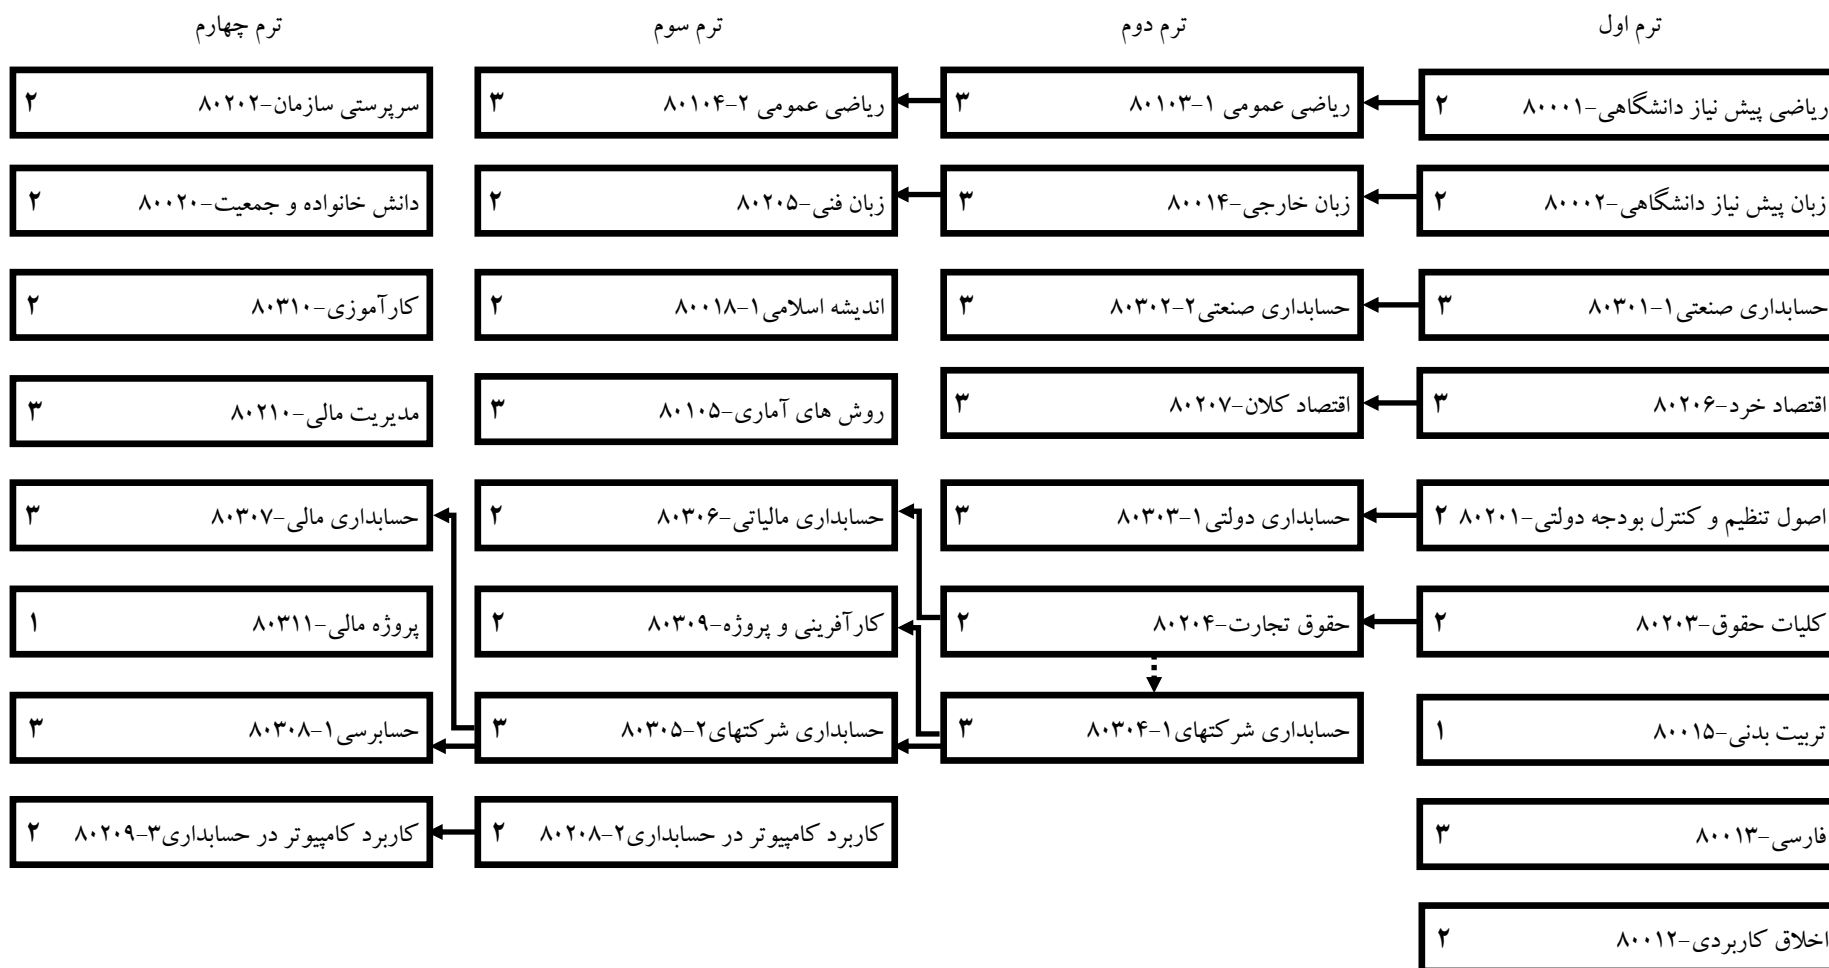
ترم اول

ریاضی پیش نیاز دانشگاهی-۸۰۰۰۱ ۲

زبان پیش نیاز دانشگاهی-۸۰۰۰۲ ۲

حسابداری صنعتی۱-۸۰۳۰۱ ۳

اقتصاد خرد-۸۰۲۰۶ ۳

اصول تنظیم و کنترل بودجه دولتی-۸۰۲۰۱ ۲

کلیات حقوق-۸۰۲۰۳ ۲

تربیت بدنی-۸۰۰۱۵ ۱

فارسی-۸۰۰۱۳ ۳

اخلاق کاربردی-۸۰۰۱۲ ۲

ترم دوم

ریاضی عمومی ۱-۸۰۱۰۳ ۳

زبان خارجی-۸۰۰۱۴ ۳

حسابداری صنعتی۲-۸۰۳۰۲ ۳

اقتصاد کلان-۸۰۲۰۷ ۳

حسابداری دولتی۱-۸۰۳۰۳ ۳

حقوق تجارت-۸۰۲۰۴ ۲

حسابداری شرکتهای۱-۸۰۳۰۴ ۳

ترم سوم

ریاضی عمومی ۲-۸۰۱۰۴ ۳

زبان فنی-۸۰۲۰۵ ۲

اندیشه اسلامی۱-۸۰۰۱۸ ۲

روش های آماری-۸۰۱۰۵ ۳

حسابداری مالیاتی-۸۰۳۰۶ ۲

کارآفرینی و پروژه-۸۰۳۰۹ ۲

حسابداری شرکتهای۲-۸۰۳۰۵ ۳

کاربرد کامپیوتر در حسابداری۲-۸۰۲۰۸ ۲

ترم چهارم

سرپرستی سازمان-۸۰۲۰۲ ۲

دانش خانواده و جمعیت-۸۰۰۲۰ ۲

کارآموزی-۸۰۳۱۰ ۲

مدیریت مالی-۸۰۲۱۰ ۳

حسابداری مالی-۸۰۳۰۷ ۳

پروژه مالی-۸۰۳۱۱ ۱

حسابرسی۱-۸۰۳۰۸ ۳

کاربرد کامپیوتر در حسابداری۳-۸۰۲۰۹ ۲